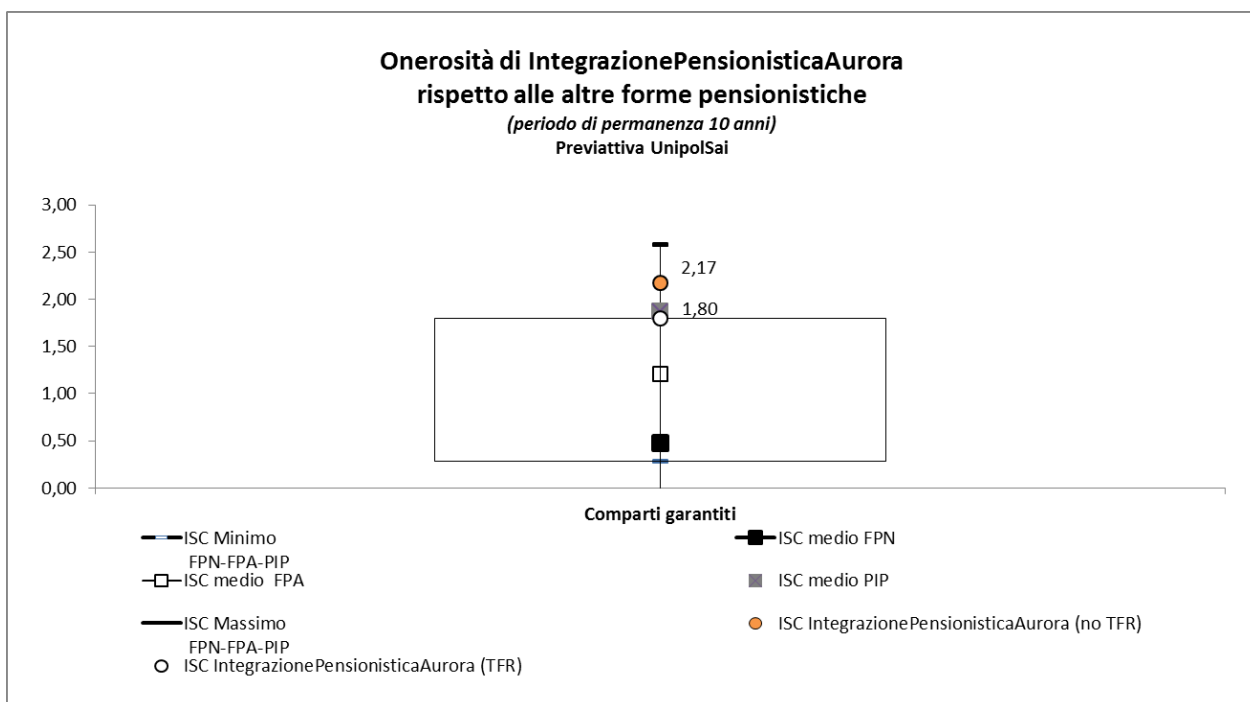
Onerosità di IntegrazionePensionisticaAurora
rispetto alle altre forme pensionistiche
(periodo di permanenza 10 anni)
Previattiva UnipolSai

3,00
2,50
2,00
1,50
1,00
0,50
0,00

2,17
1,80

Comparti garantiti

ISC Minimo FPN-FPA-PIP
ISC medio FPN
ISC medio FPA
ISC medio PIP
ISC Massimo FPN-FPA-PIP
ISC IntegrazionePensionisticaAurora (no TFR)
ISC IntegrazionePensionisticaAurora (TFR)